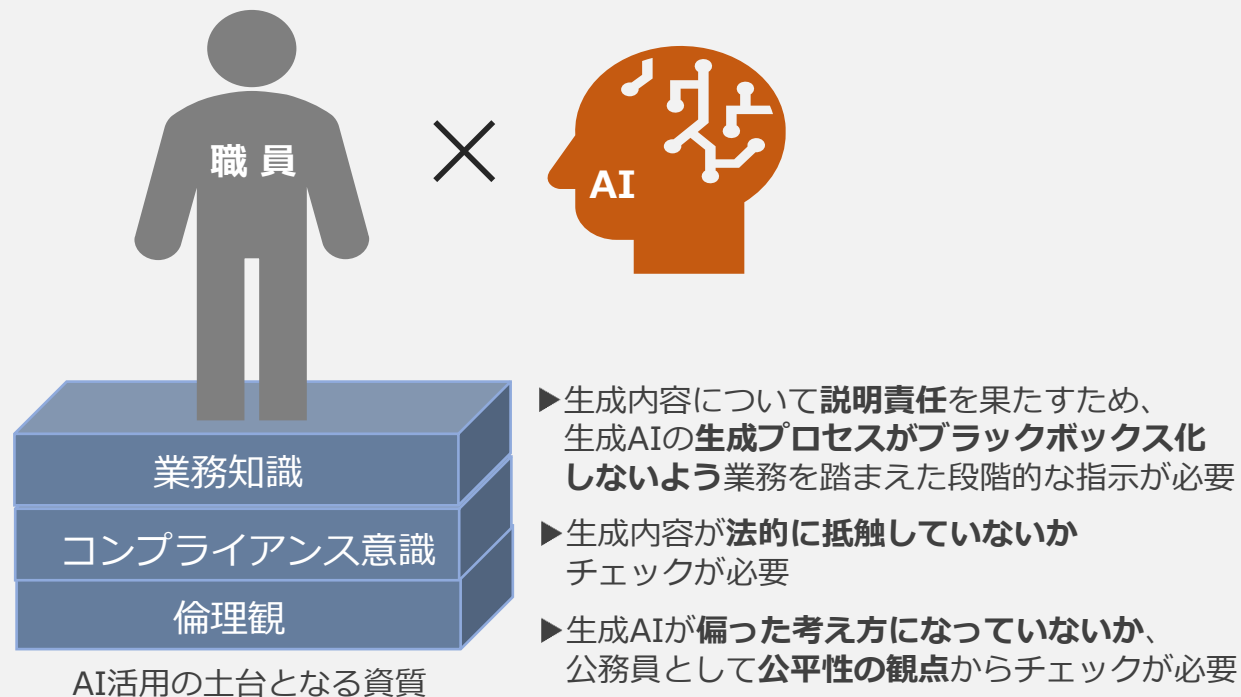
職員

×

AI

業務知識

コンプライアンス意識

倫理観

AI活用の土台となる資質

▶生成内容について説明責任を果たすため、生成AIの生成プロセスがブラックボックス化しないよう業務を踏まえた段階的な指示が必要

▶生成内容が法的に抵触していないかチェックが必要

▶生成AIが偏った考え方になっていないか、公務員として公平性の観点からチェックが必要